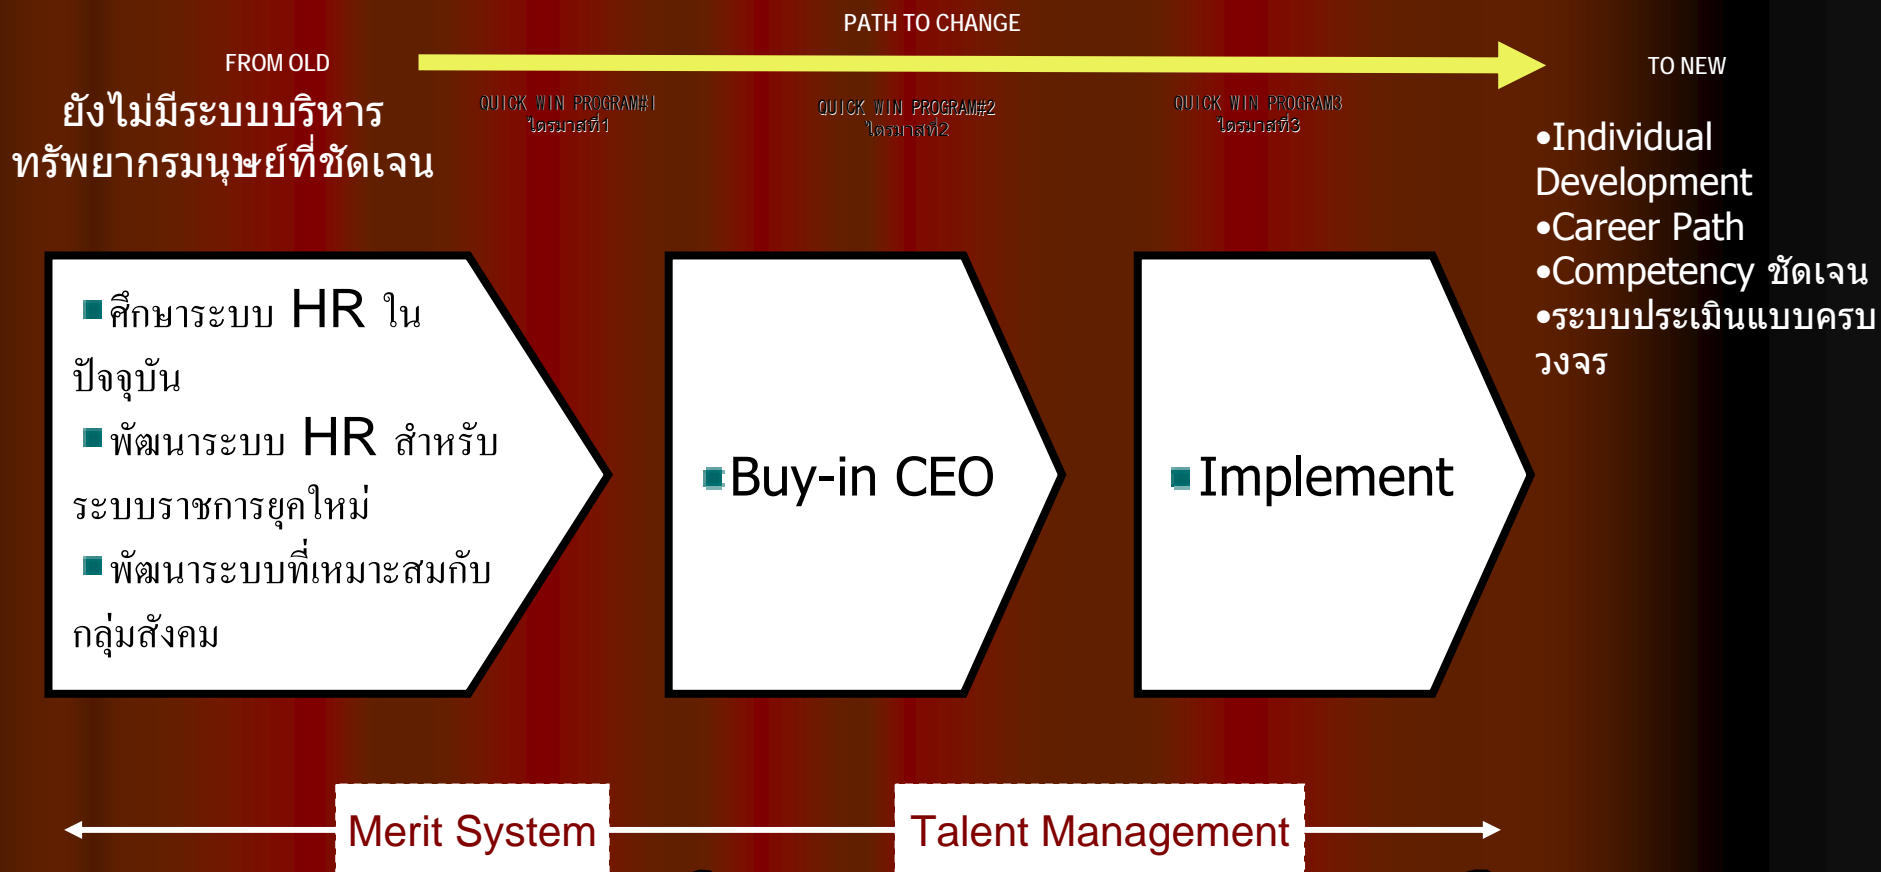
PATH TO CHANGE

FROM OLD

ยังไม่มีระบบบริหารทรัพยากรมนุษย์ที่ชัดเจน

QUICK WIN PROGRAM#1
ไตรมาสที่1

QUICK WIN PROGRAM#2
ไตรมาสที่2

QUICK WIN PROGRAM3
ไตรมาสที่3

TO NEW

•Individual Development
•Career Path
•Competency ชัดเจน
•ระบบประเมินแบบครบวงจร

ศึกษาระบบ HR ในปัจจุบัน

พัฒนาระบบ HR สำหรับระบบราชการยุคใหม่

พัฒนาระบบที่เหมาะสมกับกลุ่มสังคม

Buy-in CEO

Implement

Merit System

Talent Management